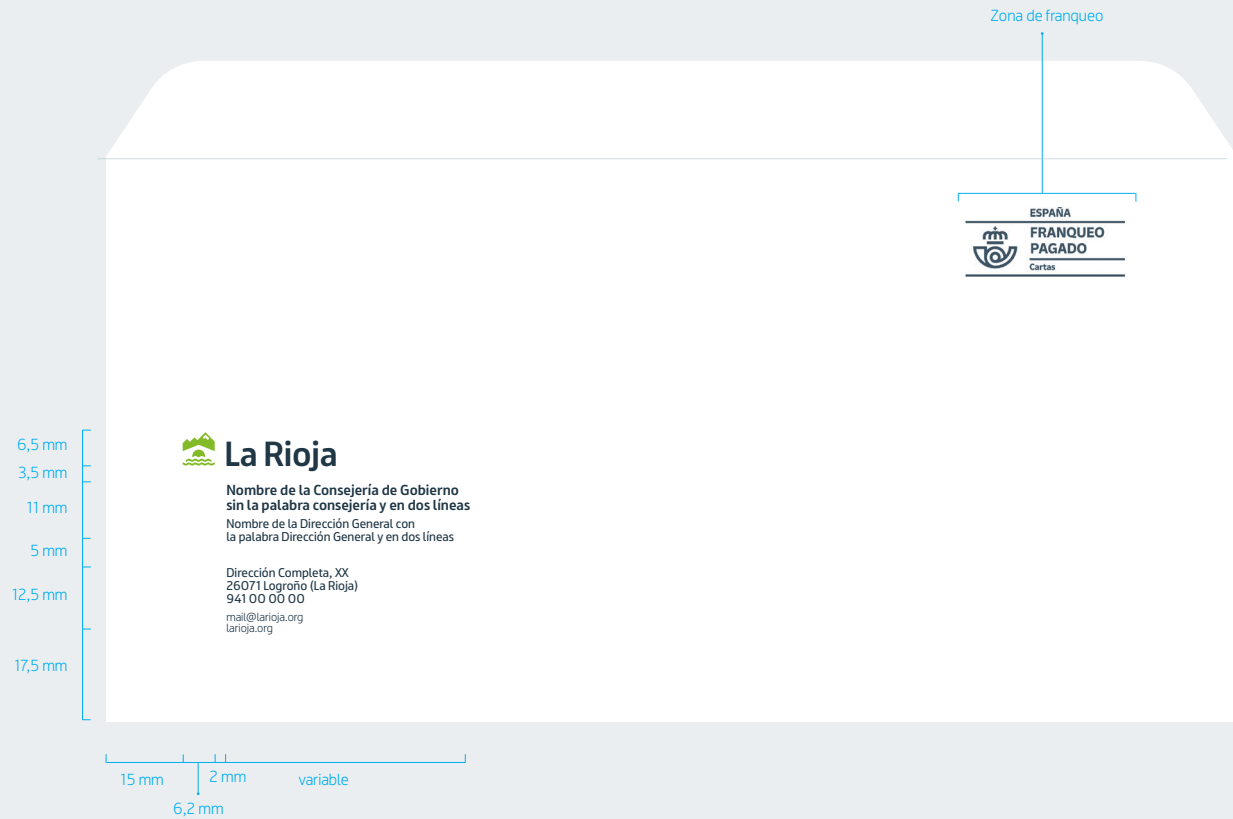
Zona de franqueo

ESPAÑA
FRANQUEO PAGADO
Cartas

6,5 mm
3,5 mm
11 mm
5 mm
12,5 mm
17,5 mm

La Rioja

Nombre de la Consejería de Gobierno sin la palabra consejería y en dos líneas
Nombre de la Dirección General con la palabra Dirección General y en dos líneas

Dirección Completa, XX
26071 Logroño (La Rioja)
941 00 00 00
mail@larioja.org
larioja.org

15 mm
2 mm
variable
6,2 mm